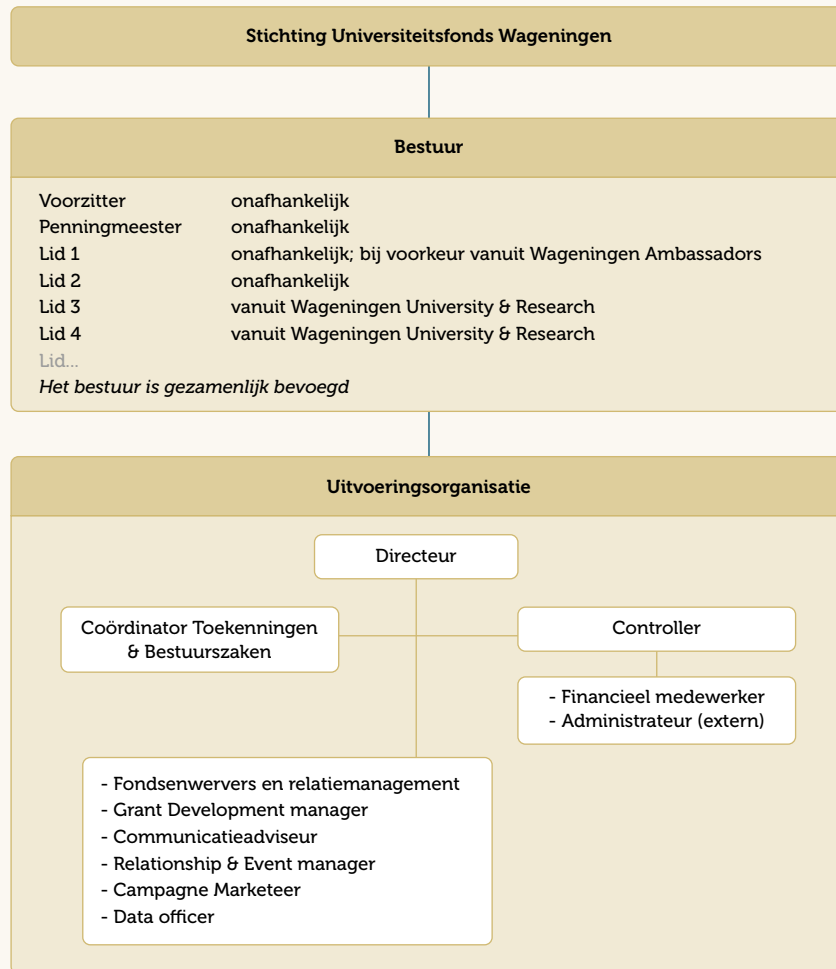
Stichting Universiteitsfonds Wageningen

Bestuur

| | |
|---|---|
| Voorzitter | onafhankelijk |
| Penningmeester | onafhankelijk |
| Lid 1 | onafhankelijk; bij voorkeur vanuit Wageningen Ambassadors |
| Lid 2 | onafhankelijk |
| Lid 3 | vanuit Wageningen University & Research |
| Lid 4 | vanuit Wageningen University & Research |
| Lid... | |

Het bestuur is gezamenlijk bevoegd

Uitvoeringsorganisatie

Directeur

Coördinator Toekenningen & Bestuurszaken

Controller

- Financieel medewerker
- Administrateur (extern)

- Fondsenwervers en relatiemanagement
- Grant Development manager
- Communicatieadviseur
- Relationship & Event manager
- Campagne Marketeer
- Data officer